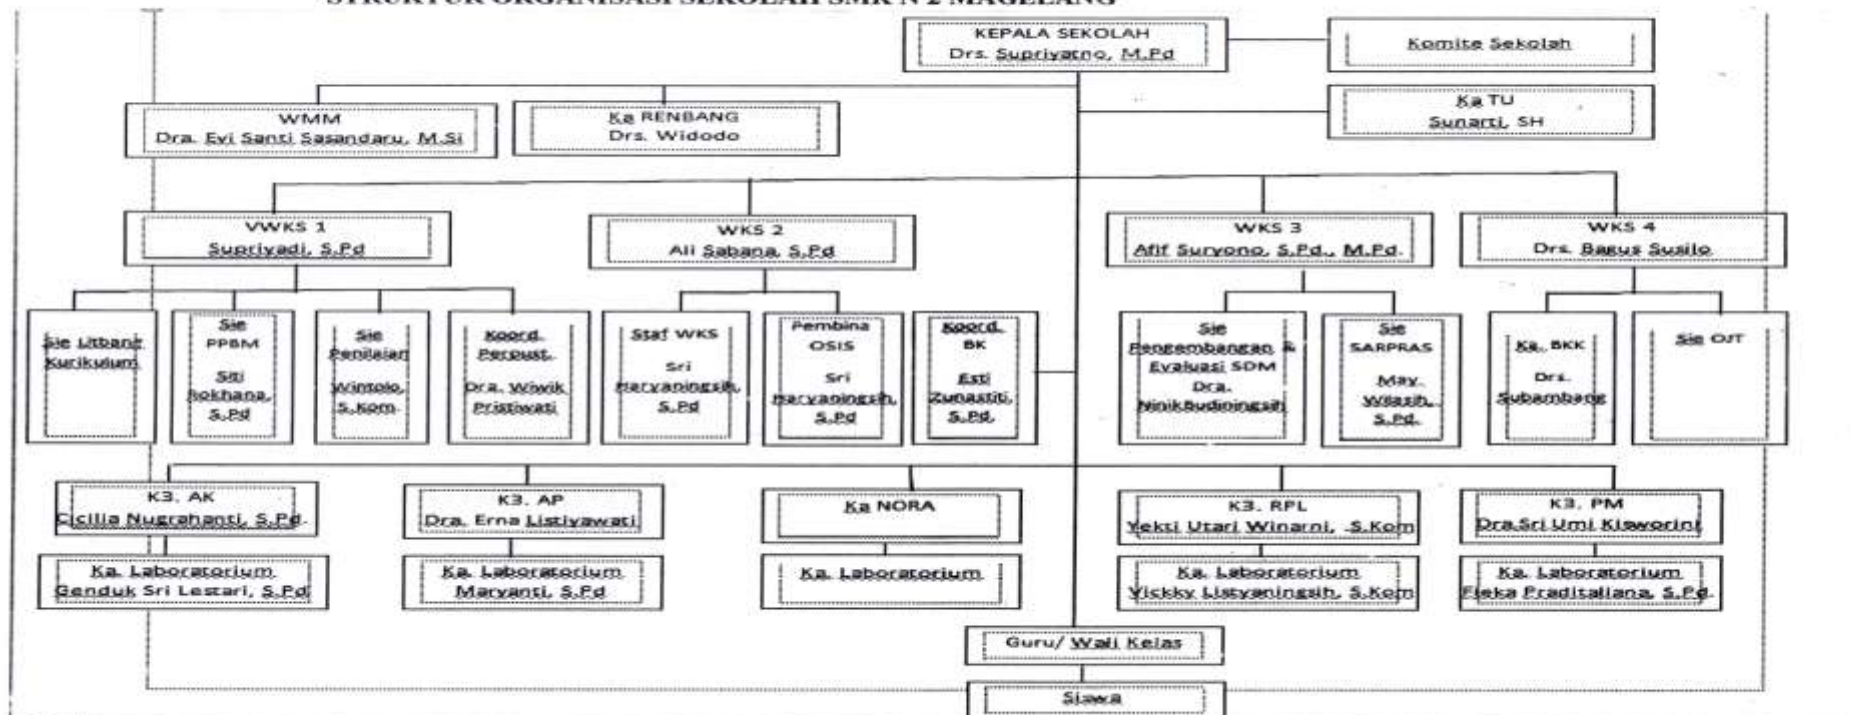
STRUKTUR ORGANISASI SEKOLAH SMK N 2 MAGELANG

KEPALA SEKOLAH
Drs. Supriyatno, M.Pd

Komite Sekolah

WMM
Dra. Evi Santi Sasandaru, M.Si

Ka RENBANG
Drs. Widodo

Ka TU
Sunarti, SH

WWKS 1
Supriyadi, S.Pd

WKS 2
Ali Sabana, S.Pd

WKS 3
Afif Suryono, S.Pd., M.Pd.

WKS 4
Drs. Bagus Susilo

Sie Litbang Kurikulum

Sie PPBM
Siti Sokhana, S.Pd

Sie Penilaian
Wintolo, S.Kom

Koord. Perpust.
Dra. Wiwik Pristiwati

Staf WKS
Sri Haryaningsih, S.Pd

Pembina OSIS
Sri Haryaningsih, S.Pd

Koord. BK
Esti Zunastiti, S.Pd.

Sie Pengembangan & Evaluasi SDM
Dra. NinikBudiningsih

Sie SARPRAS
May Wilasih, S.Pd.

Ka. BKK
Drs. Subambang

Sie OJT

K3. AK
Cicilia Nugrahanti, S.Pd.

K3. AP
Dra. Erna Listiyawati

Ka NORA

K3. RPL
Yekti Utari Winarni, S.Kom

K3. PM
Dra.Sri Umi Kiswarini

Ka. Laboratorium
Genduk Sri Lestari, S.Pd

Ka. Laboratorium
Maryanti, S.Pd

Ka. Laboratorium

Ka. Laboratorium
Vickky Listyaningsih, S.Kom

Ka. Laboratorium
Fieka Pradistaliana, S.Pd.

Guru/ Wali Kelas

Siswa